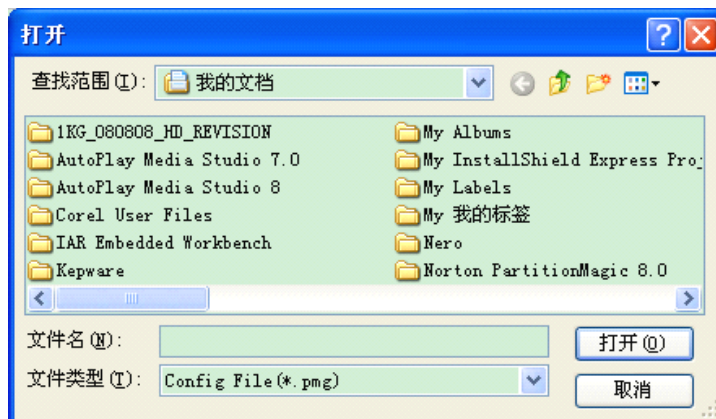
打开

查找范围(I): 我的文档

1KG_080808_HD_REVISION
AutoPlay Media Studio 7.0
AutoPlay Media Studio 8
Corel User Files
IAR Embedded Workbench
Kepware

My Albums
My InstallShield Express Proj
My Labels
My 我的标签
Nero
Norton PartitionMagic 8.0

文件名(N):
文件类型(T): Config File(*.pmg)

打开(O)
取消